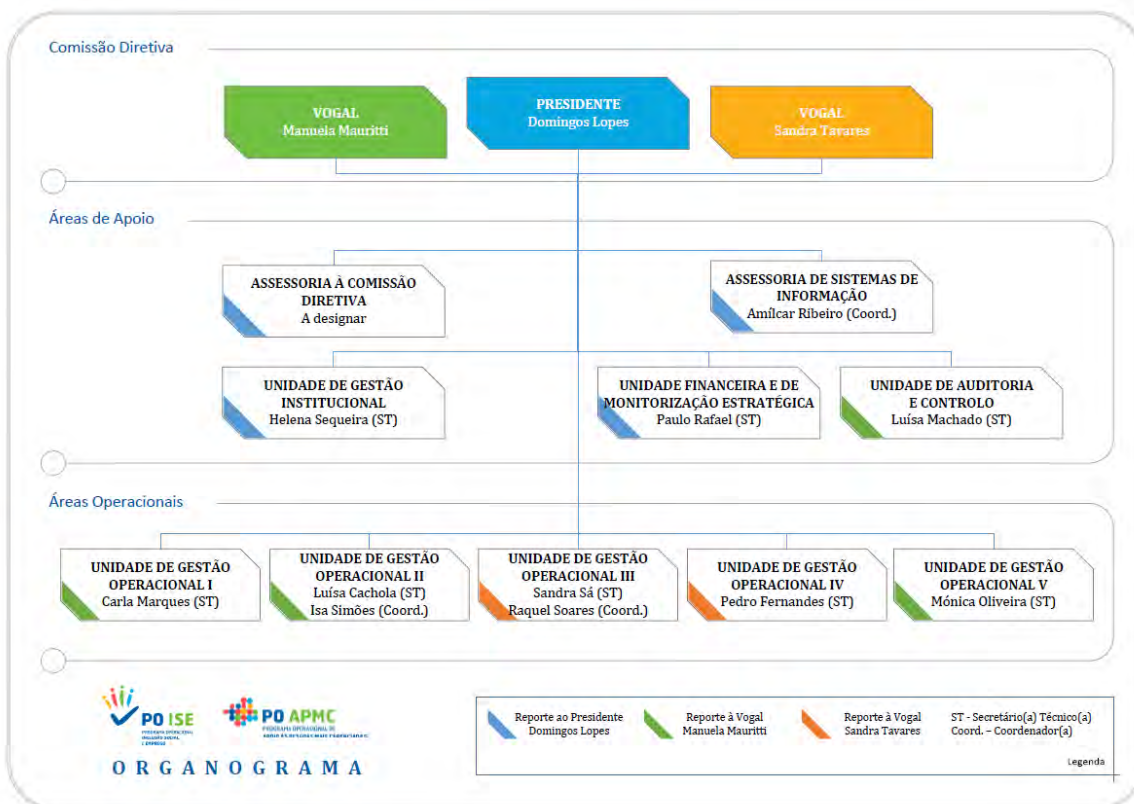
Comissão Diretiva

VOGAL
Manuela Mauritti

PRESIDENTE
Domingos Lopes

VOGAL
Sandra Tavares

Áreas de Apoio

ASSESSORIA À COMISSÃO DIRETIVA
A designar

ASSESSORIA DE SISTEMAS DE INFORMAÇÃO
Amílcar Ribeiro (Coord.)

UNIDADE DE GESTÃO INSTITUCIONAL
Helena Sequeira (ST)

UNIDADE FINANCEIRA E DE MONITORIZAÇÃO ESTRATÉGICA
Paulo Rafael (ST)

UNIDADE DE AUDITORIA E CONTROLO
Luísa Machado (ST)

Áreas Operacionais

UNIDADE DE GESTÃO OPERACIONAL I
Carla Marques (ST)

UNIDADE DE GESTÃO OPERACIONAL II
Luísa Cachola (ST)
Isa Simões (Coord.)

UNIDADE DE GESTÃO OPERACIONAL III
Sandra Sá (ST)
Raquel Soares (Coord.)

UNIDADE DE GESTÃO OPERACIONAL IV
Pedro Fernandes (ST)

UNIDADE DE GESTÃO OPERACIONAL V
Mónica Oliveira (ST)

PO ISE
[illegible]

PO APMC
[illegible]

ORGANOGRAMA

Reporte ao Presidente Domingos Lopes

Reporte à Vogal Manuela Mauritti

Reporte à Vogal Sandra Tavares

ST - Secretário(a) Técnico(a)
Coord. – Coordenador(a)

Legenda